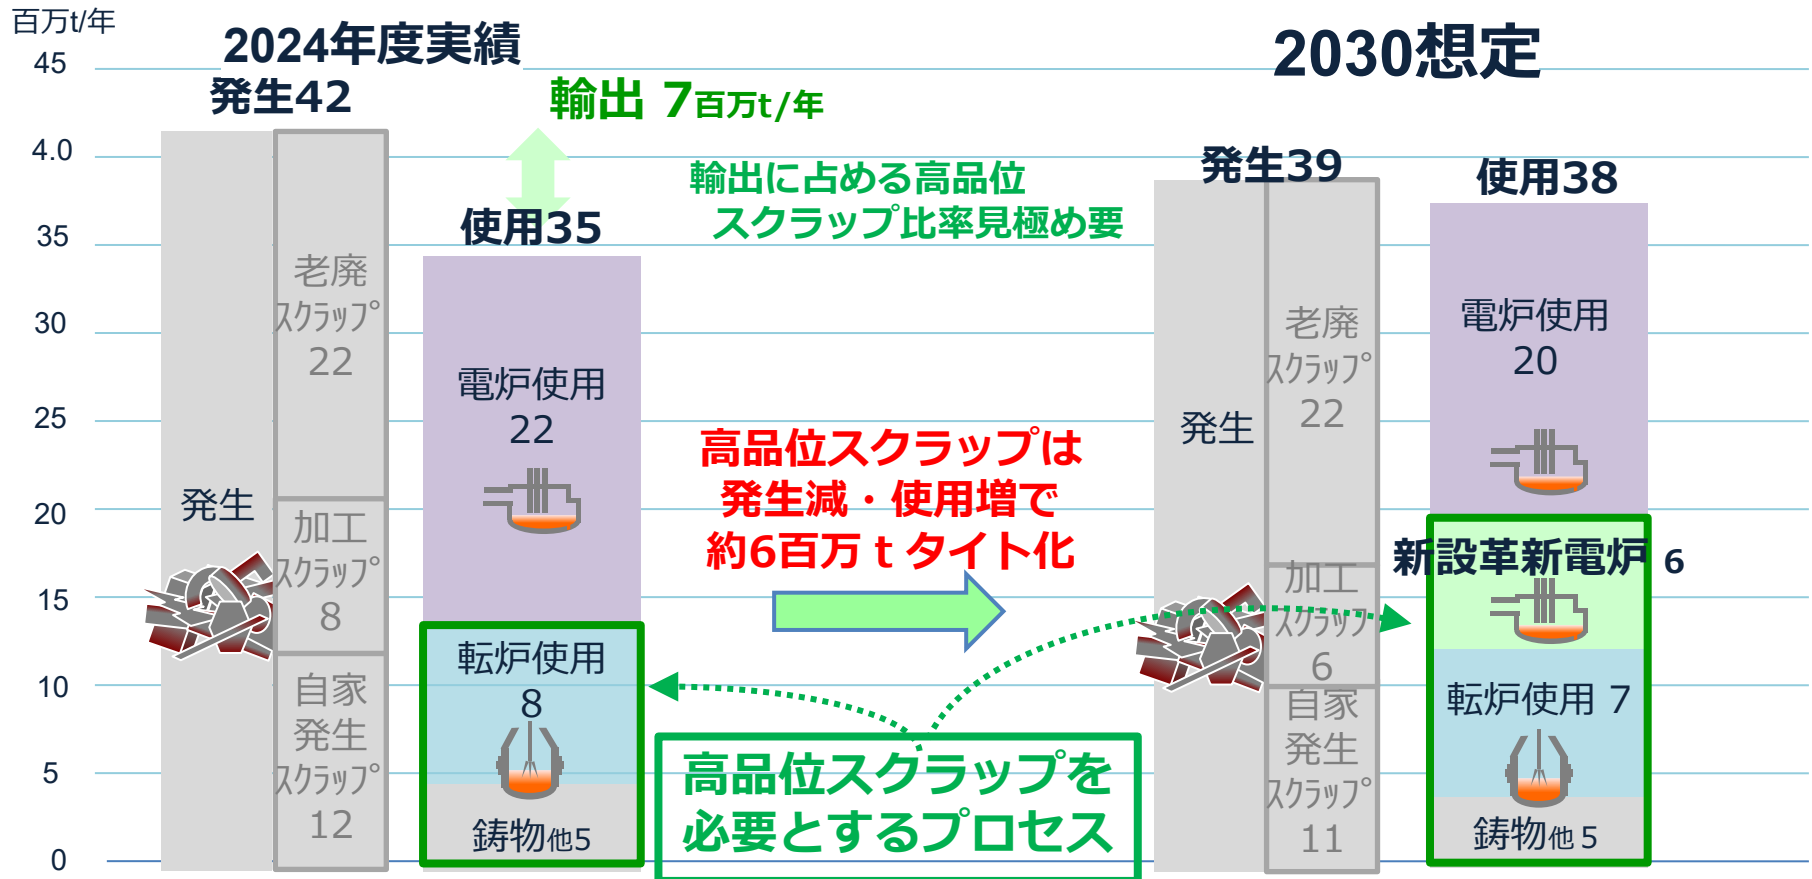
百万t/年
45
4.0
35
30
25
20
15
10
5
0

2024年度実績
発生42
輸出 7百万t/年
使用35
輸出に占める高品位スクラップ比率見極め要

発生
老廃スクラップ 22
加工スクラップ 8
自家発生スクラップ 12

電炉使用 22
転炉使用 8
鋳物他5

高品位スクラップは発生減・使用増で約6百万ｔタイト化

高品位スクラップを必要とするプロセス

2030想定
発生39
使用38

発生
老廃スクラップ 22
加工スクラップ 6
自家発生スクラップ 11

電炉使用 20
新設革新電炉 6
転炉使用 7
鋳物他 5